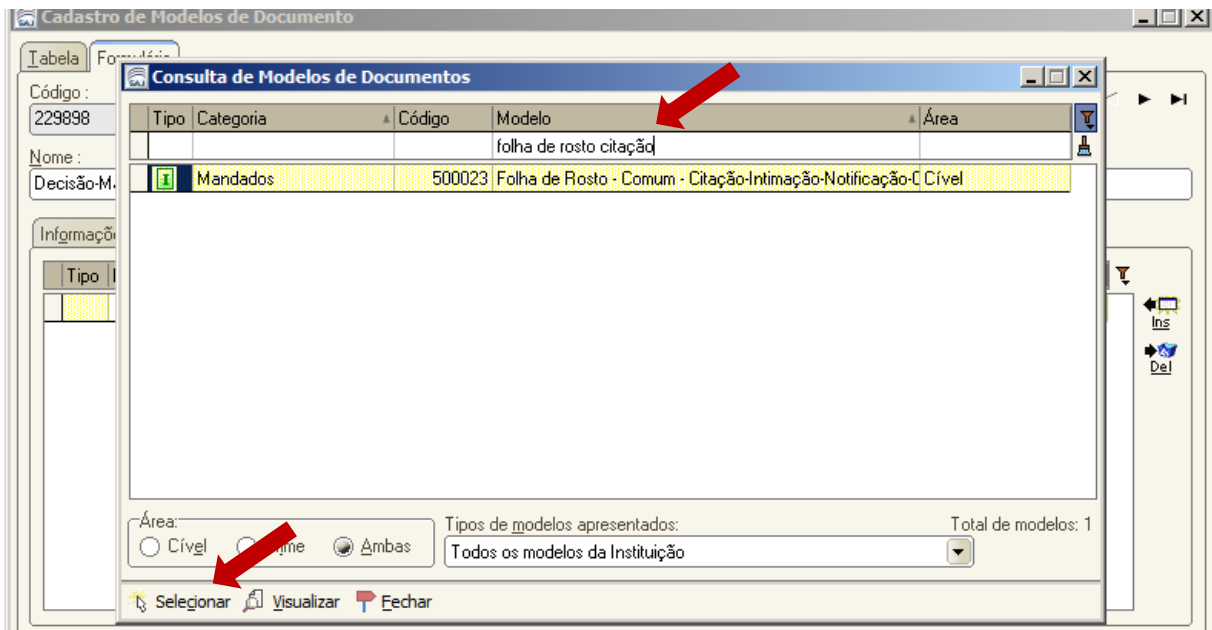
Cadastro de Modelos de Documento

Tabela | Formulário

Código :
229898

Nome :
Decisão-M

Informaçõ

Tipo

Consulta de Modelos de Documentos

| Tipo | Categoria | Código | Modelo | Área |
|---|---|---|---|---|
| | | | folha de rosto citação | |
| I | Mandados | 500023 | Folha de Rosto - Comum - Citação-Intimação-Notificação-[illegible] | Cível |

Área:
Cível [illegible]ime Ambas

Tipos de modelos apresentados:
Todos os modelos da Instituição

Total de modelos: 1

Selecionar Visualizar Fechar

Ins
Del